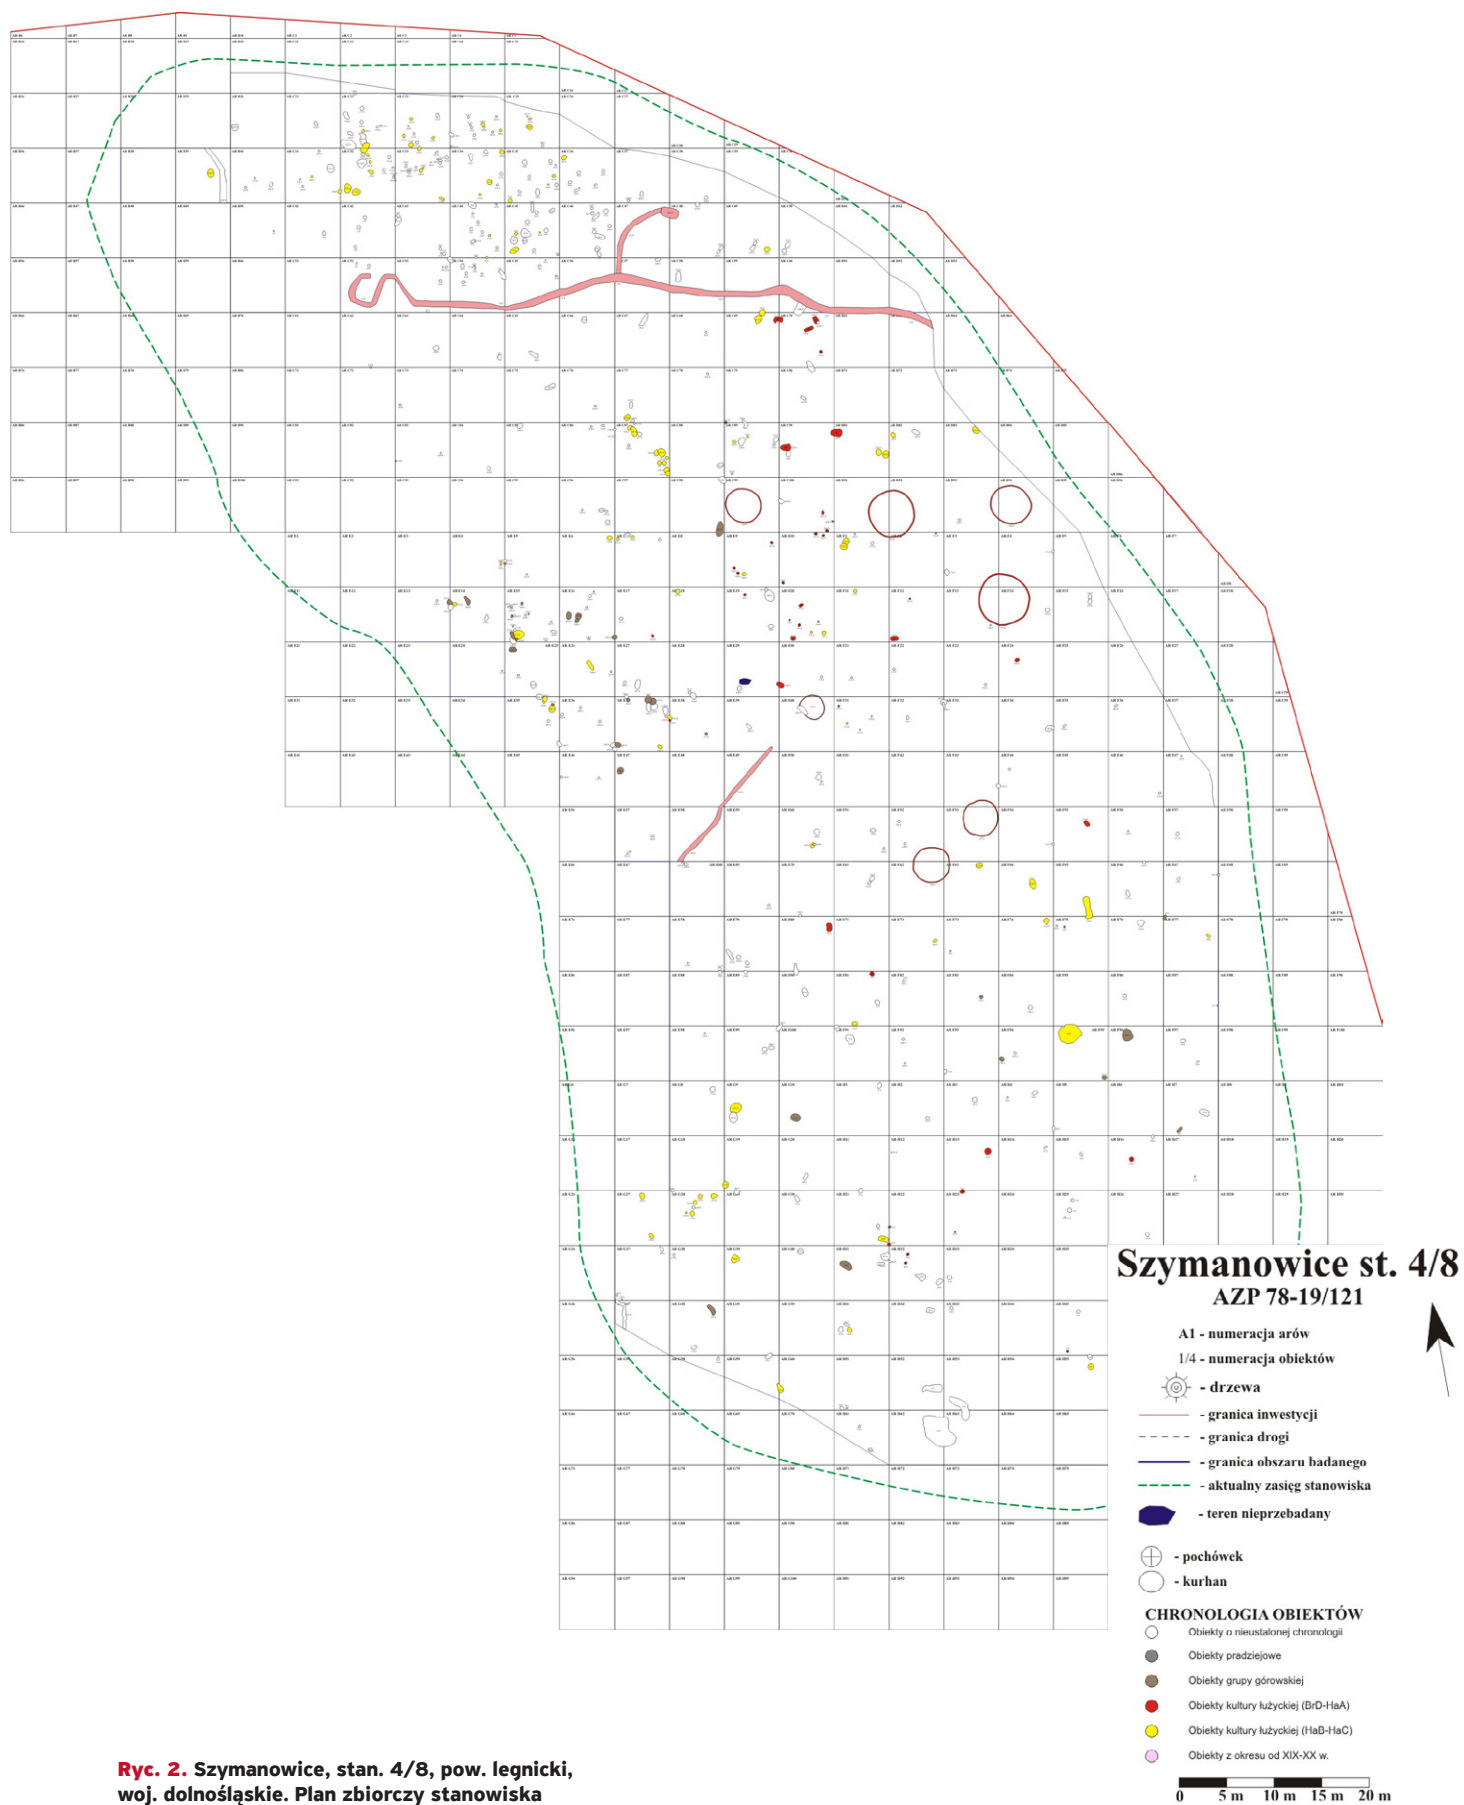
Szymanowice st. 4/8
AZP 78-19/121

A1 - numeracja arów
1/4 - numeracja obiektów
- drzewa
- granica inwestycji
- granica drogi
- granica obszaru badanego
- aktualny zasięg stanowiska
- teren nieprzebadany

- pochówek
- kurhan

CHRONOLOGIA OBIEKTÓW
Obiekty o nieustalonej chronologii
Obiekty pradziejowe
Obiekty grupy górowskiej
Obiekty kultury łużyckiej (BrD-HaA)
Obiekty kultury łużyckiej (HaB-HaC)
Obiekty z okresu od XIX-XX w.

0 5 m 10 m 15 m 20 m

Ryc. 2. Szymanowice, stan. 4/8, pow. legnicki, woj. dolnośląskie. Plan zbiorczy stanowiska